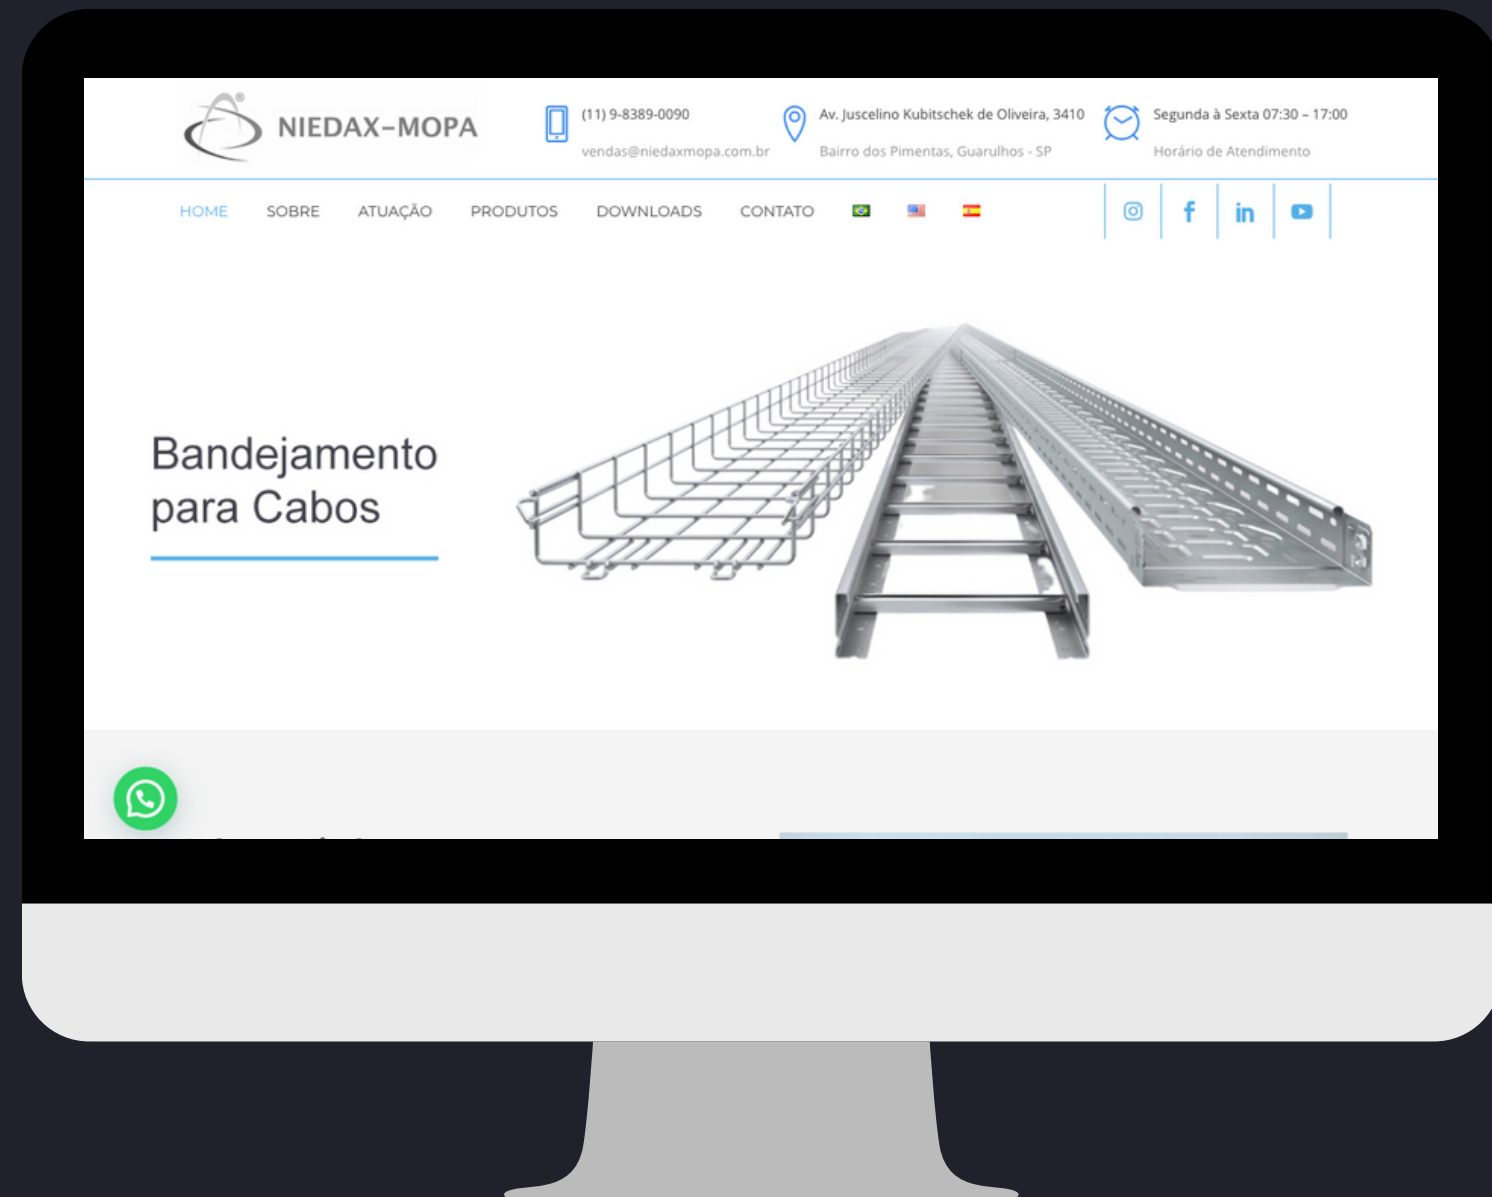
NIEDAX-MOPA

(11) 9-8389-0090
vendas@niedaxmopa.com.br

Av. Juscelino Kubitschek de Oliveira, 3410
Bairro dos Pimentas, Guarulhos - SP

Segunda à Sexta 07:30 – 17:00
Horário de Atendimento

HOME SOBRE ATUAÇÃO PRODUTOS DOWNLOADS CONTATO

Bandejamento para Cabos